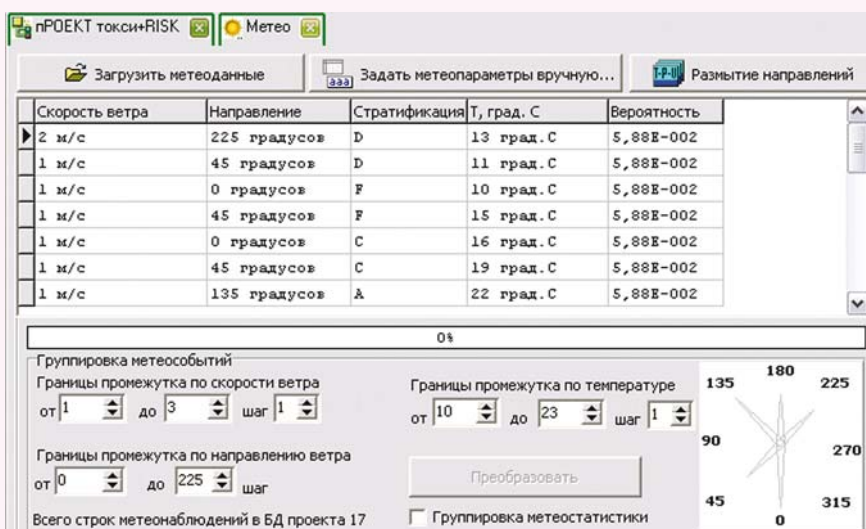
nPOEKT токси+RISK | Метео

Загрузить метеоданные | Задать метеопараметры вручную... | Размытие направлений

| Скорость ветра | Направление | Стратификация | T, град. С | Вероятность |
|---|---|---|---|---|
| 2 м/с | 225 градусов | D | 13 град.С | 5,88E-002 |
| 1 м/с | 45 градусов | D | 11 град.С | 5,88E-002 |
| 1 м/с | 0 градусов | F | 10 град.С | 5,88E-002 |
| 1 м/с | 45 градусов | F | 15 град.С | 5,88E-002 |
| 1 м/с | 0 градусов | C | 16 град.С | 5,88E-002 |
| 1 м/с | 45 градусов | C | 19 град.С | 5,88E-002 |
| 1 м/с | 135 градусов | A | 22 град.С | 5,88E-002 |

0%

Группировка метеособытий

Границы промежутка по скорости ветра
от 1 до 3 шаг 1

Границы промежутка по температуре
от 10 до 23 шаг 1

Границы промежутка по направлению ветра
от 0 до 225 шаг

Преобразовать

Всего строк метеонаблюдений в БД проекта 17

Группировка метеостатистики

180
135
225
90
270
45
315
0